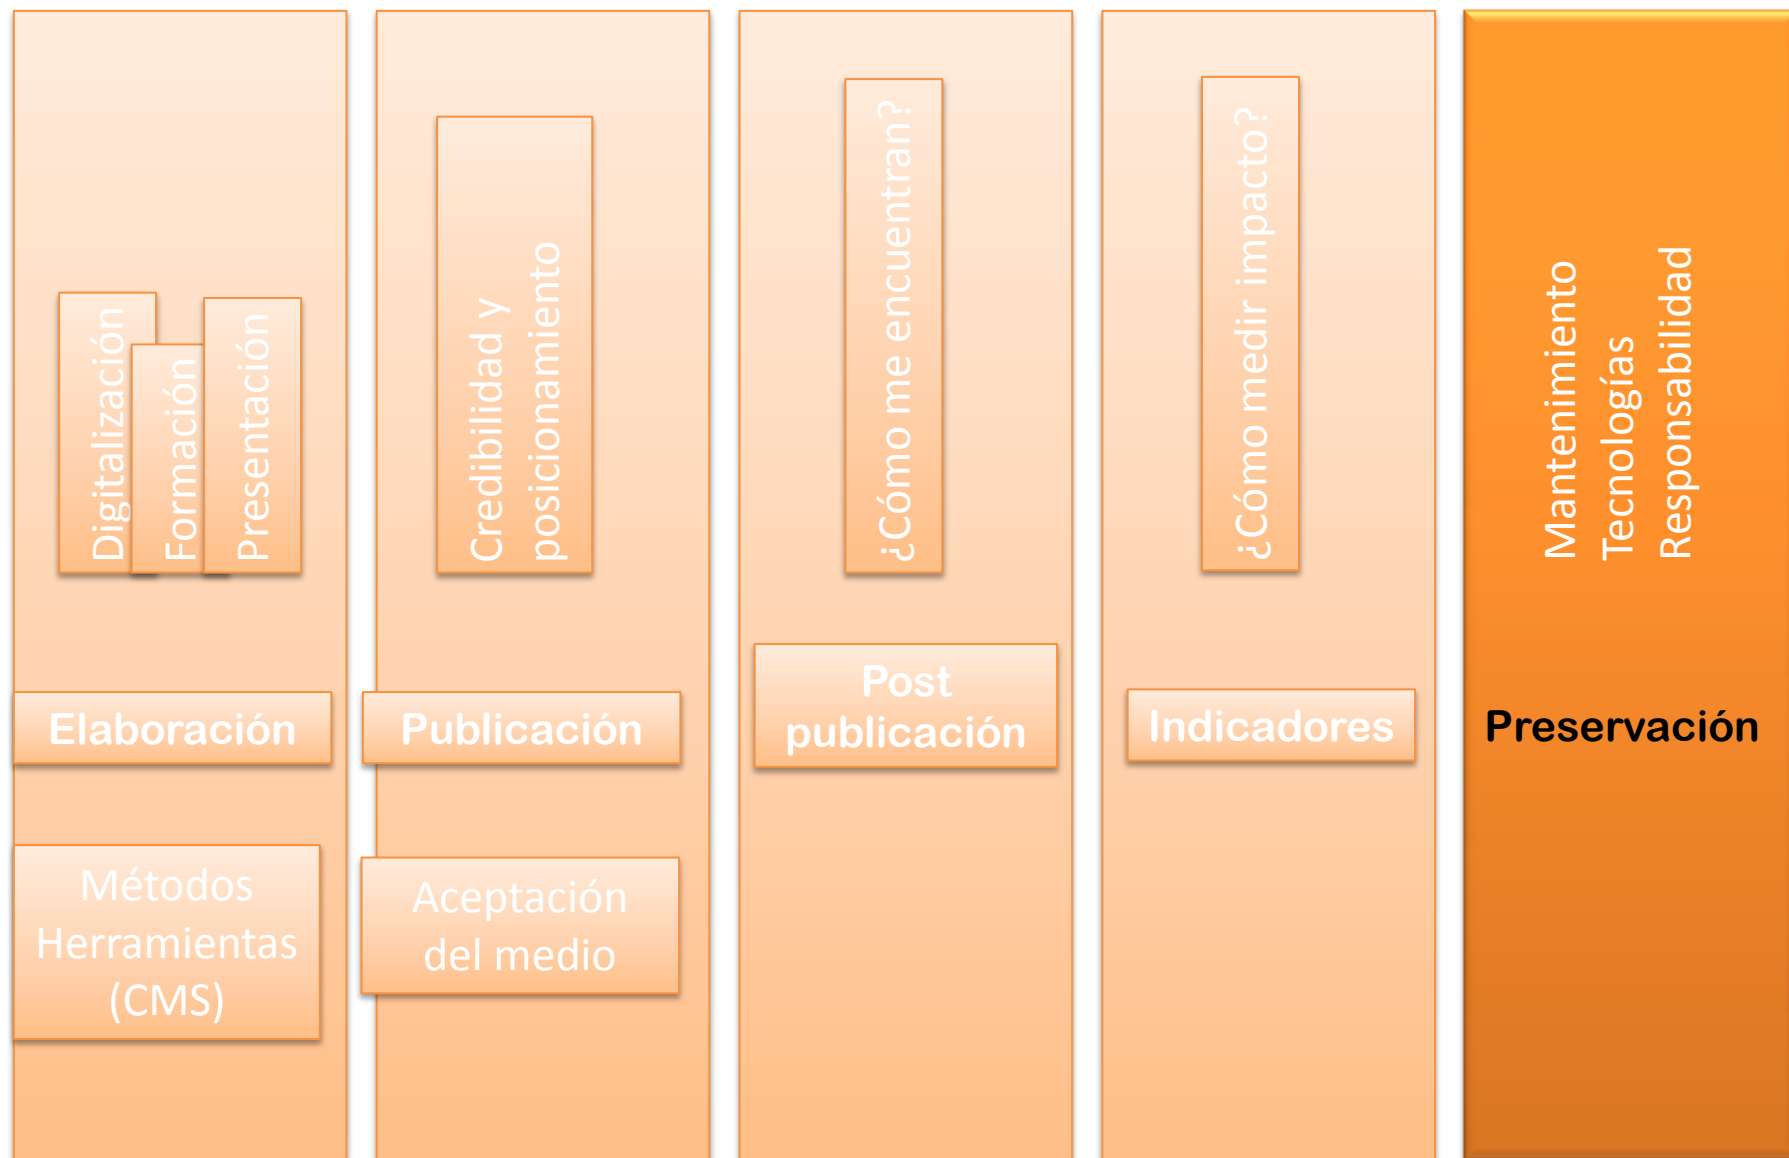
Digitalización
Formación
Presentación

Elaboración

Métodos
Herramientas
(CMS)

Credibilidad y posicionamiento

Publicación

Aceptación del medio

¿Cómo me encuentran?

Post publicación

¿Cómo medir impacto?

Indicadores

Mantenimiento
Tecnologías
Responsabilidad

Preservación